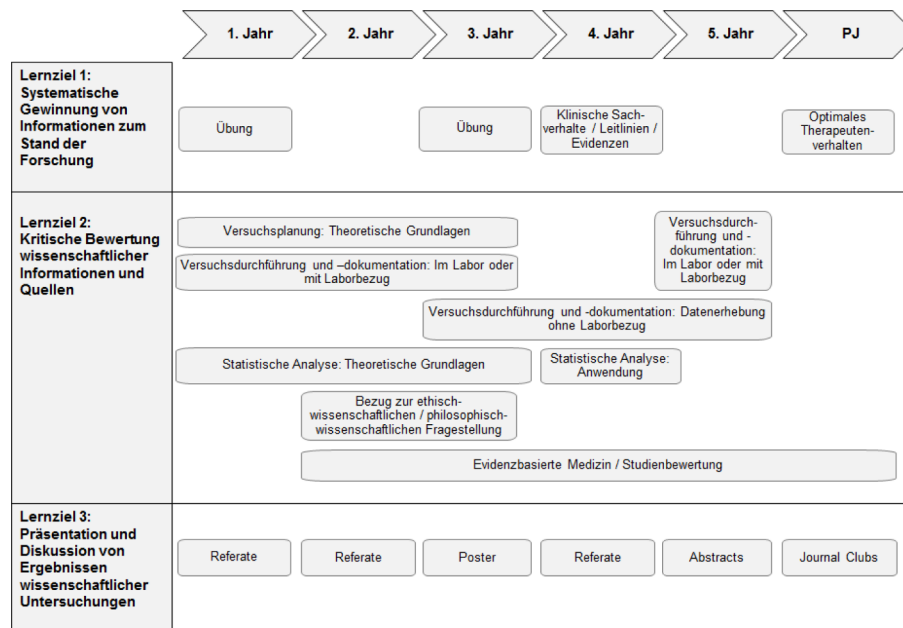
1. Jahr | 2. Jahr | 3. Jahr | 4. Jahr | 5. Jahr | PJ

Lernziel 1: Systematische Gewinnung von Informationen zum Stand der Forschung

Übung

Übung

Klinische Sachverhalte / Leitlinien / Evidenzen

Optimales Therapeutenverhalten

Lernziel 2: Kritische Bewertung wissenschaftlicher Informationen und Quellen

Versuchsplanung: Theoretische Grundlagen

Versuchsdurchführung und –dokumentation: Im Labor oder mit Laborbezug

Versuchsdurchführung und -dokumentation: Im Labor oder mit Laborbezug

Versuchsdurchführung und -dokumentation: Datenerhebung ohne Laborbezug

Statistische Analyse: Theoretische Grundlagen

Statistische Analyse: Anwendung

Bezug zur ethisch-wissenschaftlichen / philosophisch-wissenschaftlichen Fragestellung

Evidenzbasierte Medizin / Studienbewertung

Lernziel 3: Präsentation und Diskussion von Ergebnissen wissenschaftlicher Untersuchungen

Referate

Referate

Poster

Referate

Abstracts

Journal Clubs